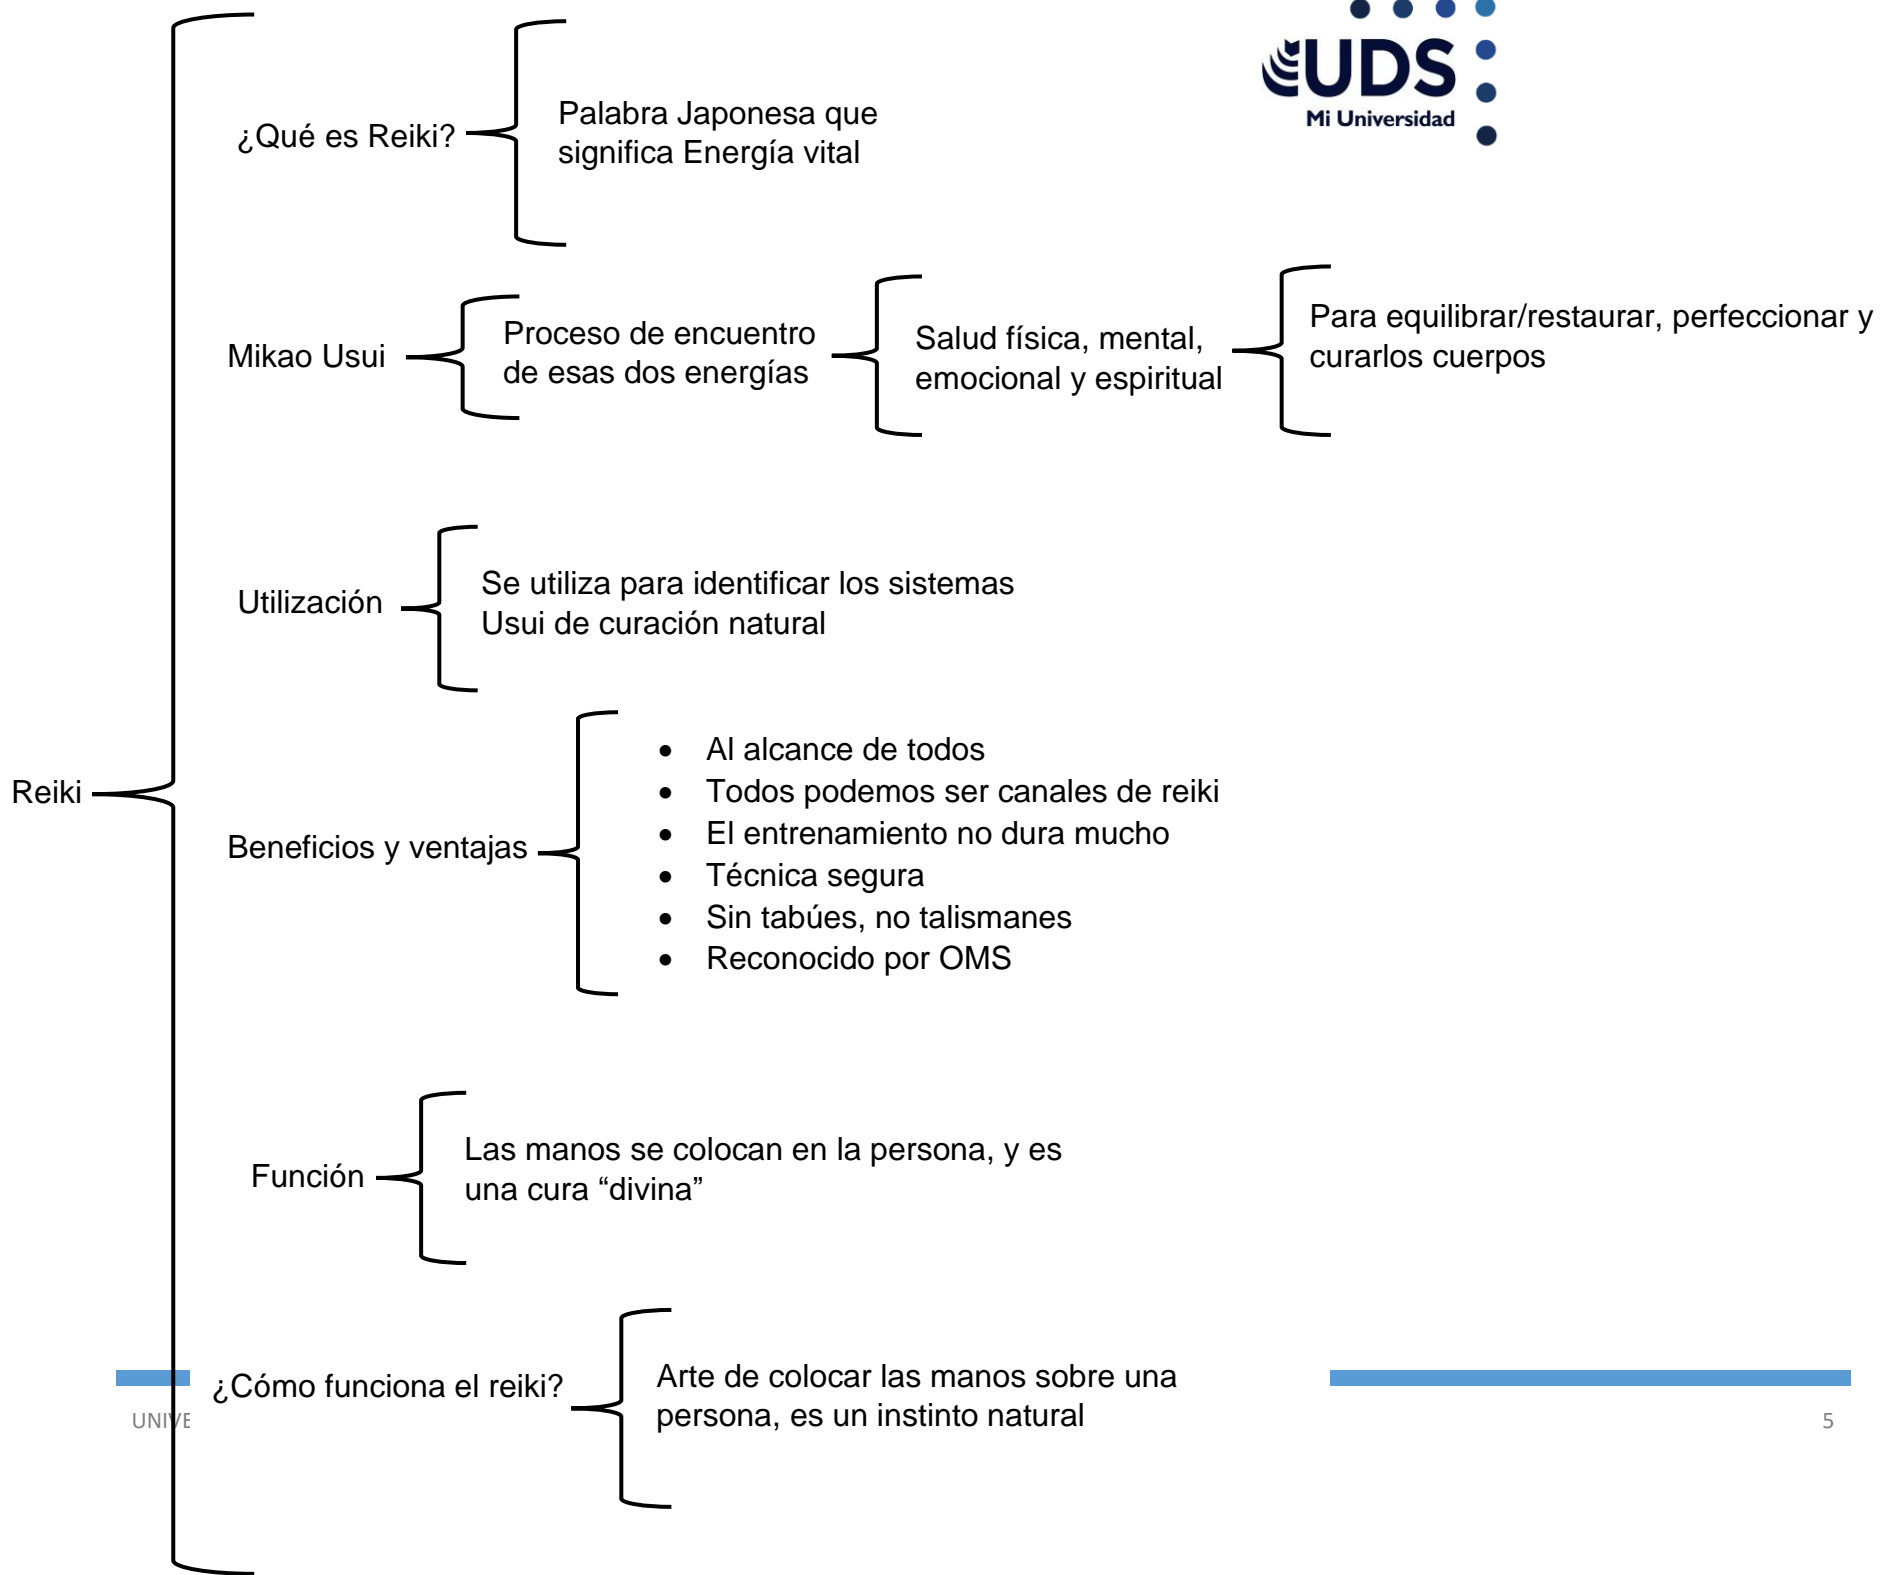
UDS
Mi Universidad

Reiki

¿Qué es Reiki?

Palabra Japonesa que significa Energía vital

Mikao Usui

Proceso de encuentro de esas dos energías

Salud física, mental, emocional y espiritual

Para equilibrar/restaurar, perfeccionar y curarlos cuerpos

Utilización

Se utiliza para identificar los sistemas Usui de curación natural

Beneficios y ventajas

- Al alcance de todos
- Todos podemos ser canales de reiki
- El entrenamiento no dura mucho
- Técnica segura
- Sin tabúes, no talismanes
- Reconocido por OMS

Función

Las manos se colocan en la persona, y es una cura “divina”

¿Cómo funciona el reiki?

Arte de colocar las manos sobre una persona, es un instinto natural

UNIV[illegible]

5